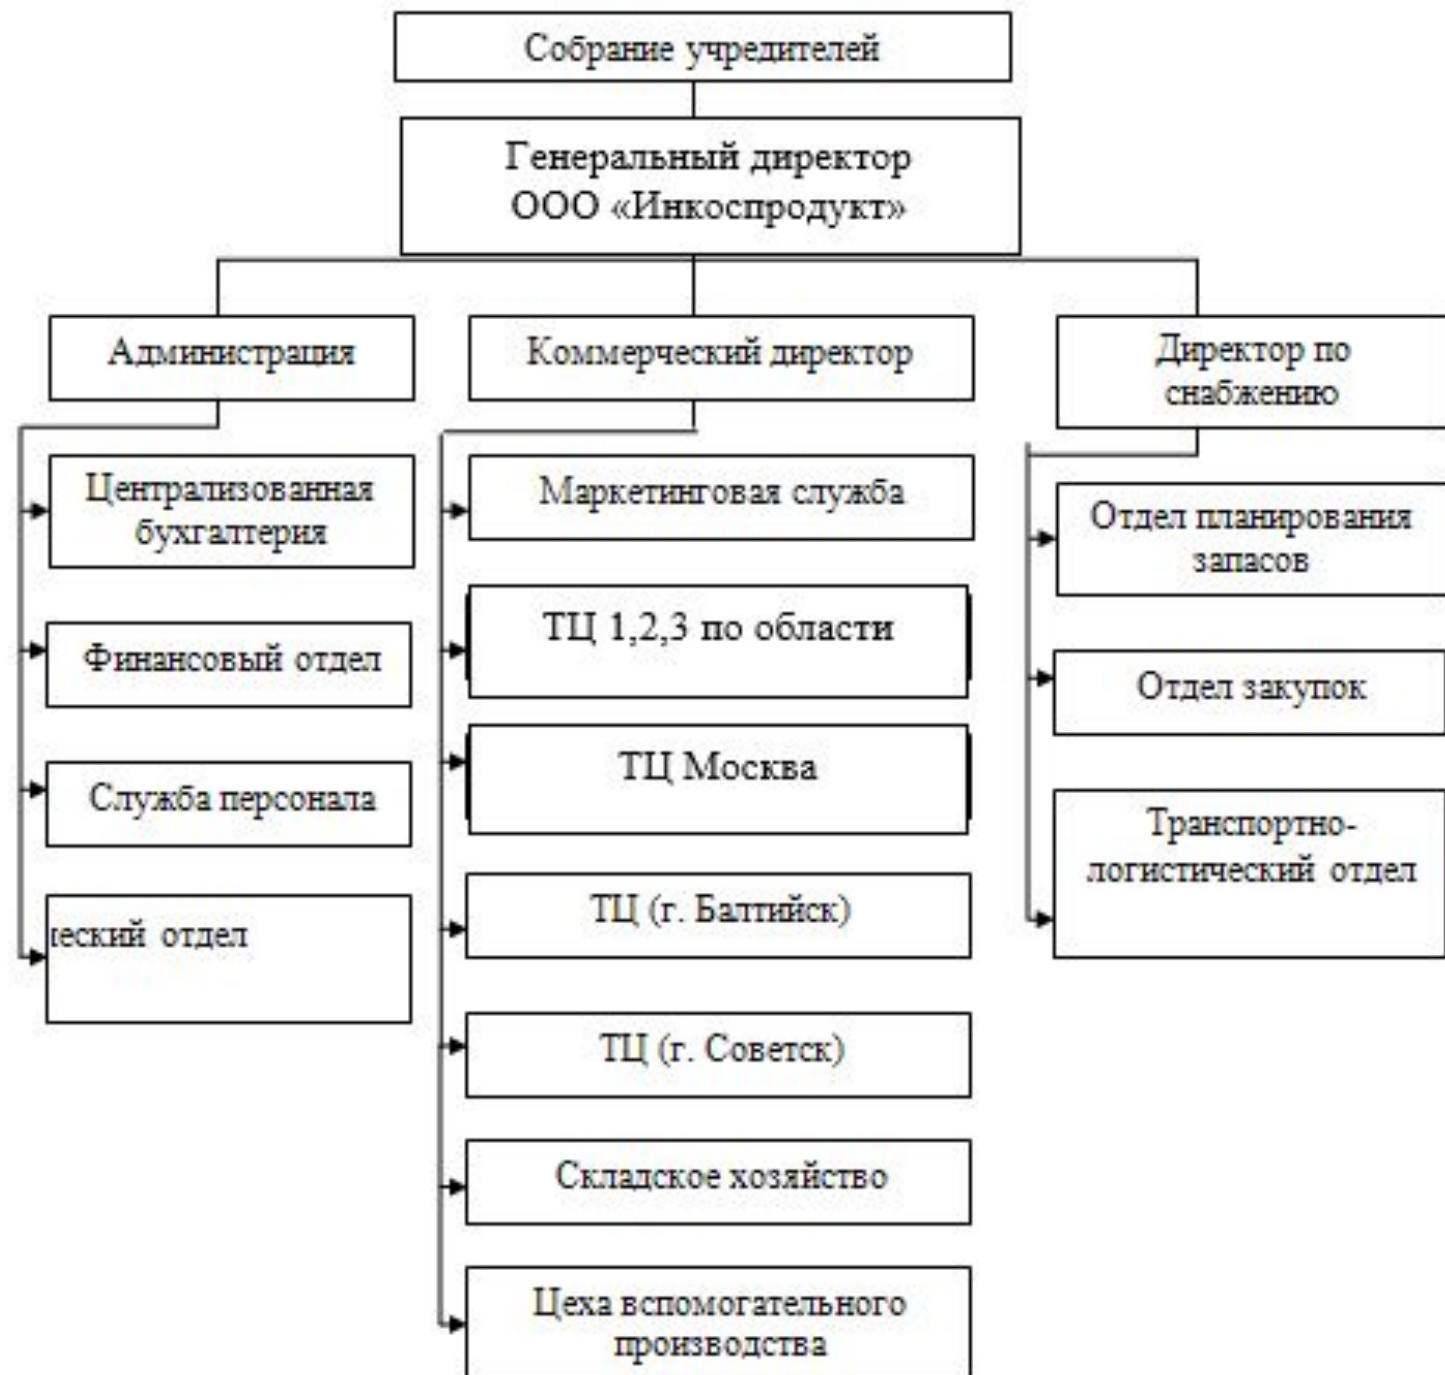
Собрание учредителей

Генеральный директор ООО «Инкоспродукт»

Администрация

Коммерческий директор

Директор по снабжению

Централизованная бухгалтерия

Финансовый отдел

Служба персонала

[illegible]еский отдел

Маркетинговая служба

ТЦ 1,2,3 по области

ТЦ Москва

ТЦ (г. Балтийск)

ТЦ (г. Советск)

Складское хозяйство

Цеха вспомогательного производства

Отдел планирования запасов

Отдел закупок

Транспортно-логистический отдел